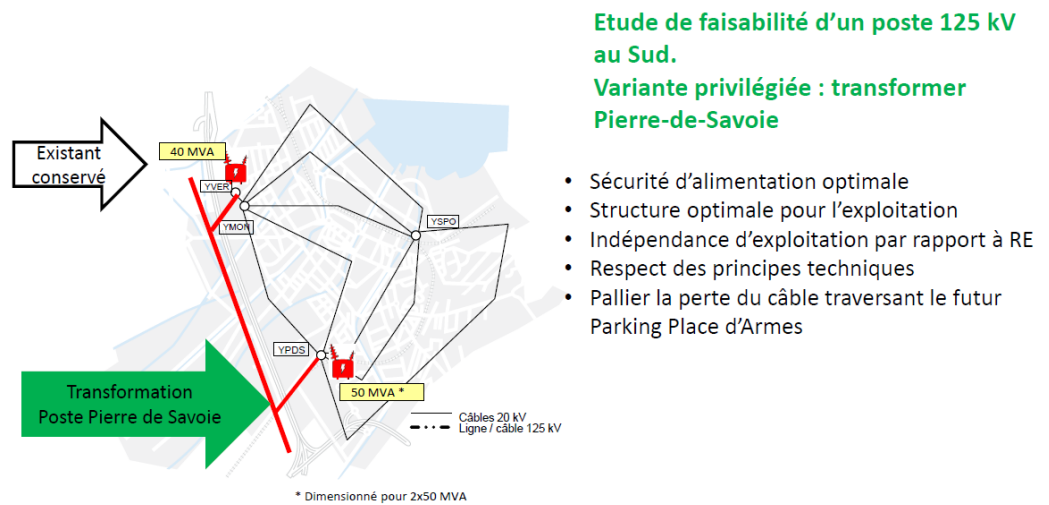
Etude de faisabilité d'un poste 125 kV au Sud.
Variante privilégiée : transformer Pierre-de-Savoie

Existant conservé

40 MVA

YVER

YMON

YSPO

YPDS

50 MVA *

Transformation Poste Pierre de Savoie

Câbles 20 kV
Ligne / câble 125 kV

* Dimensionné pour 2x50 MVA

- Sécurité d'alimentation optimale
- Structure optimale pour l'exploitation
- Indépendance d'exploitation par rapport à RE
- Respect des principes techniques
- Pallier la perte du câble traversant le futur Parking Place d'Armes